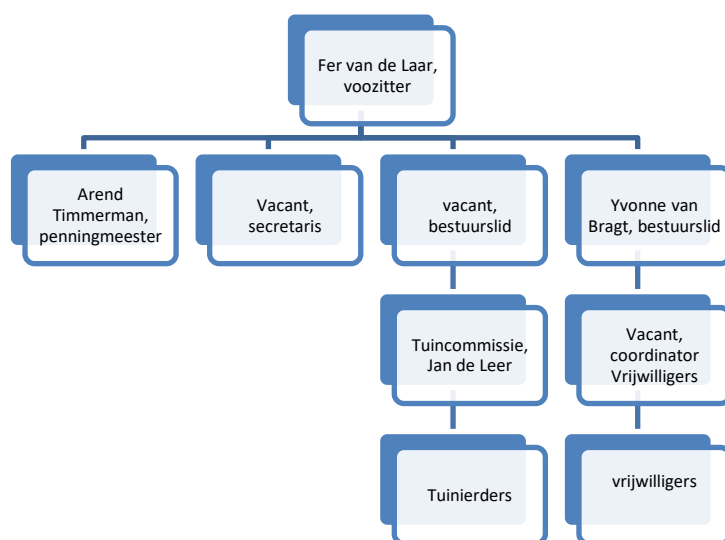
Fer van de Laar, voozitter

Arend Timmerman, penningmeester

Vacant, secretaris

vacant, bestuurslid

Yvonne van Bragt, bestuurslid

Tuincommissie, Jan de Leer

Vacant, coordinator Vrijwilligers

Tuinierders

vrijwilligers